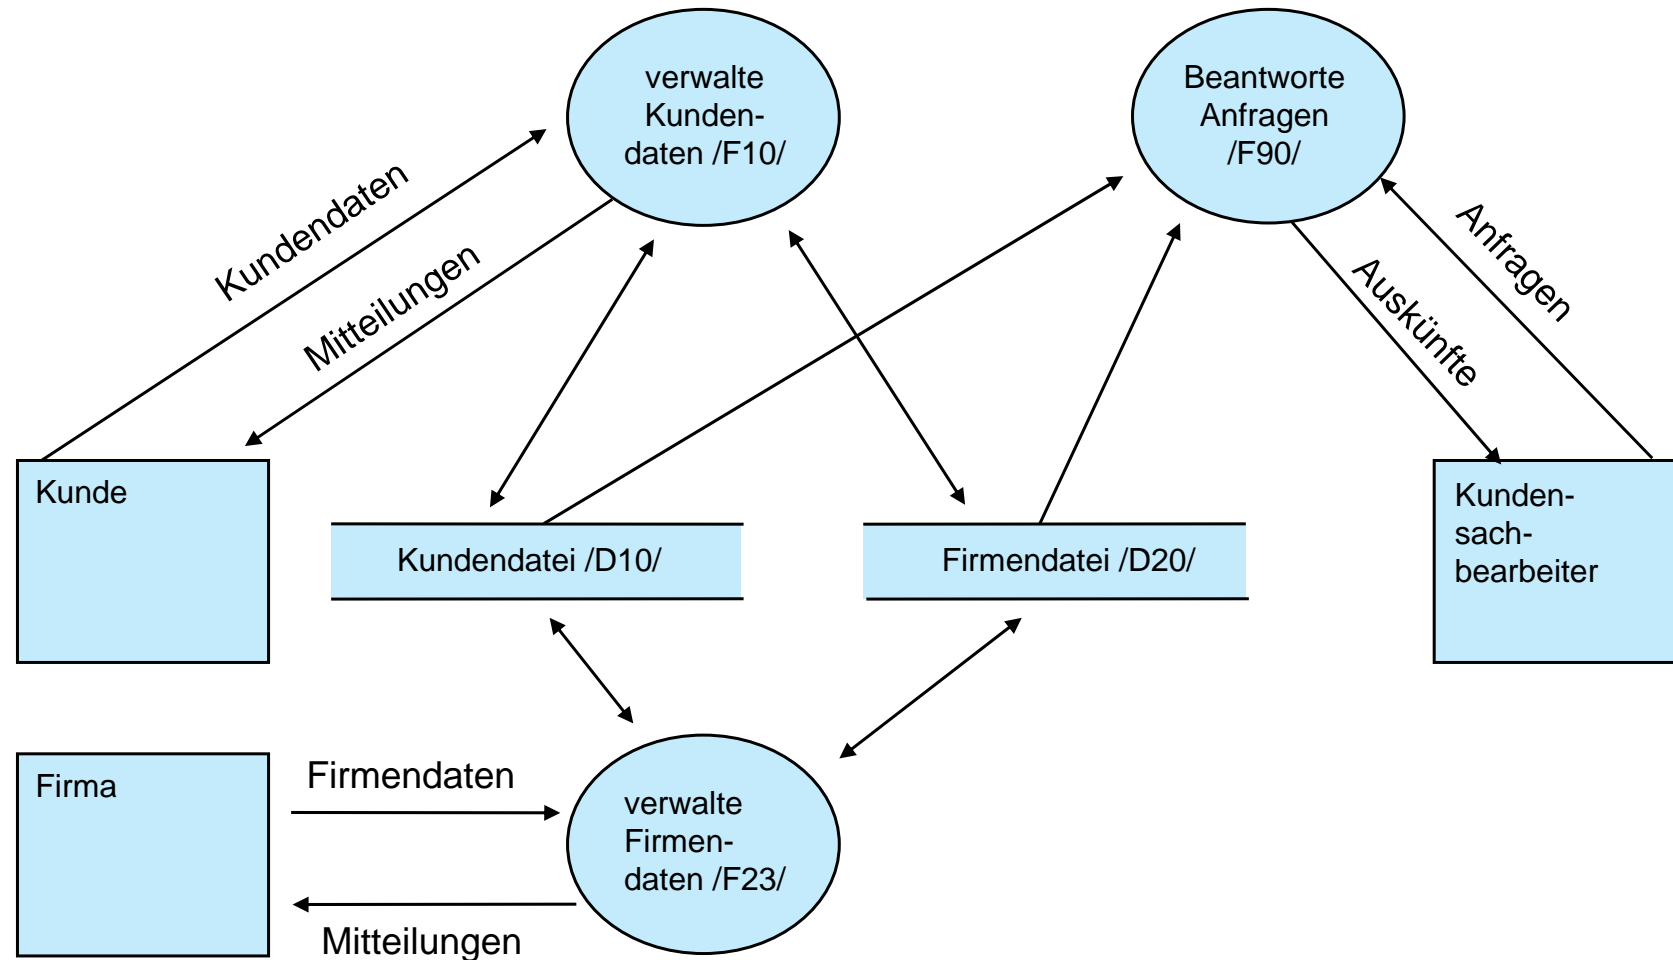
verwalte Kunden-daten /F10/

Beantworte Anfragen /F90/

Kundendaten

Mitteilungen

Anfragen

Auskünfte

Kunde

Kundendatei /D10/

Firmendatei /D20/

Kunden-sach-bearbeiter

Firma

Firmendaten

verwalte Firmen-daten /F23/

Mitteilungen